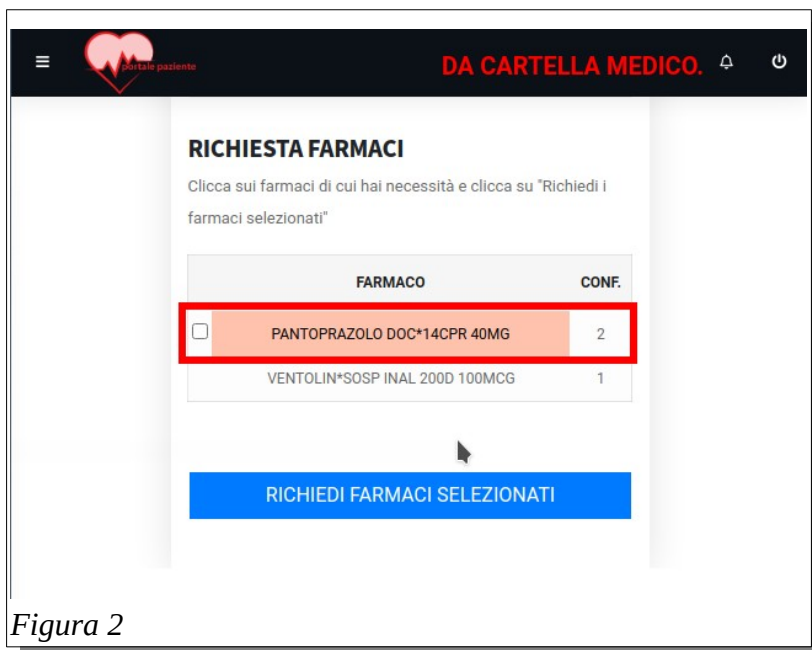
portale paziente

DA CARTELLA MEDICO.

RICHIESTA FARMACI

Clicca sui farmaci di cui hai necessità e clicca su "Richiedi i farmaci selezionati"

| | FARMACO | CONF. |
|---|---|---|
| | PANTOPRAZOLO DOC*14CPR 40MG | 2 |
| | VENTOLIN*SOSP INAL 200D 100MCG | 1 |

RICHIEDI FARMACI SELEZIONATI

Figura 2